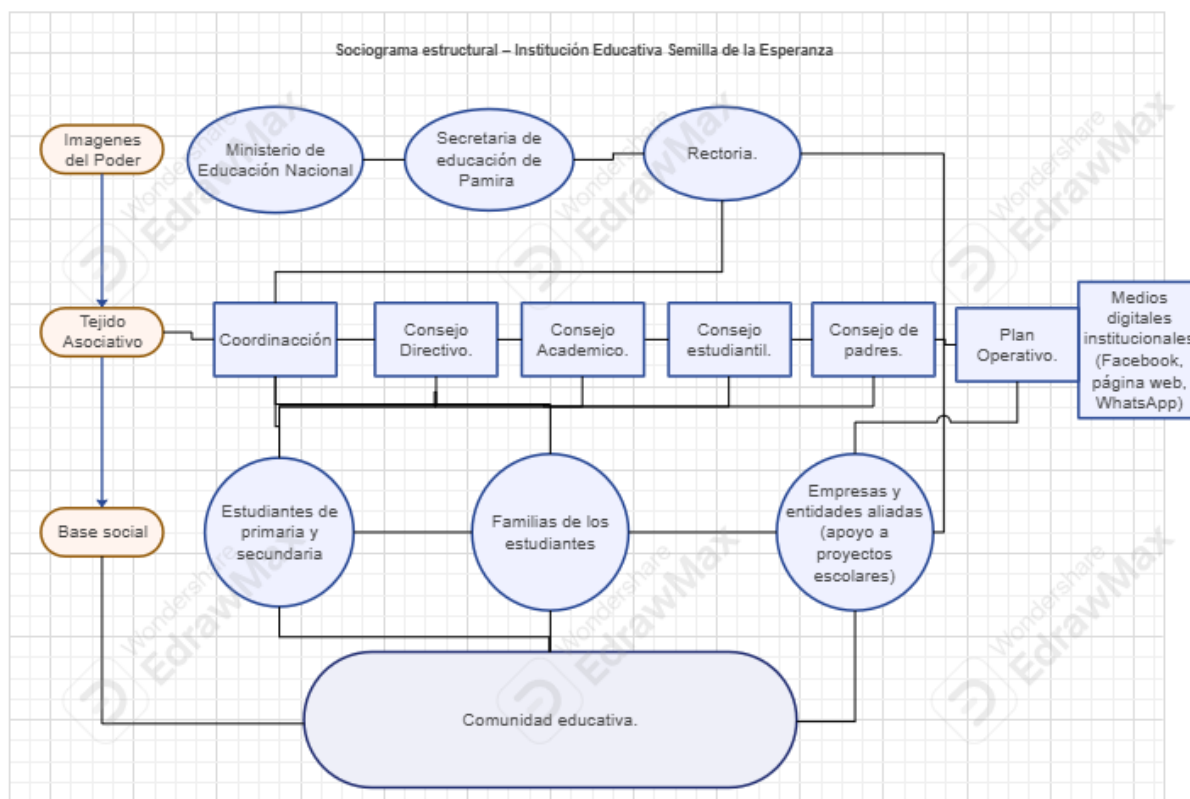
Sociograma estructural – Institución Educativa Semilla de la Esperanza

Imagenes del Poder

Ministerio de Educación Nacional

Secretaria de educación de Pamira

Rectoria.

Tejido Asociativo

Coordinacción

Consejo Directivo.

Consejo Academico.

Consejo estudiantil.

Consejo de padres.

Plan Operativo.

Medios digitales institucionales (Facebook, página web, WhatsApp)

Base social

Estudiantes de primaria y secundaria

Familias de los estudiantes

Empresas y entidades aliadas (apoyo a proyectos escolares)

Comunidad educativa.

Wondershare EdrawMax